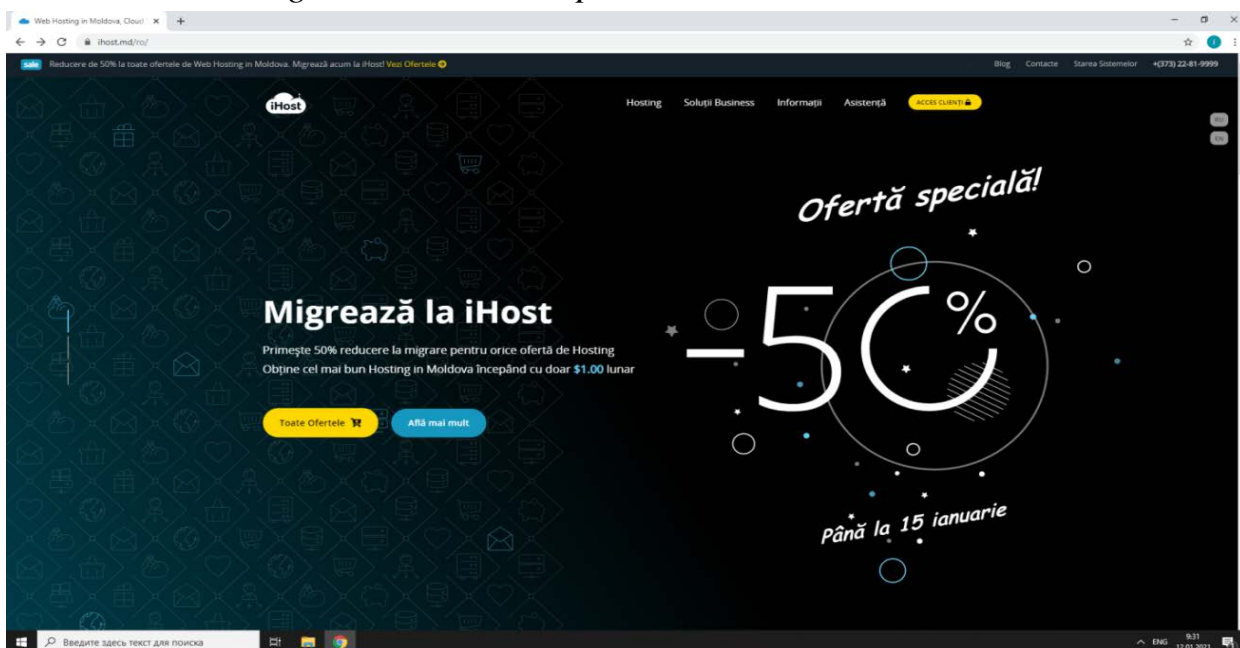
Web Hosting in Moldova, Cloud ×
ihost.md/ro/

sale Reducere de 50% la toate ofertele de Web Hosting in Moldova. Migrează acum la iHost! Vezi Ofertele

Blog Contacte Starea Sistemelor +(373) 22-81-9999

iHost

Hosting Soluții Business Informații Asistență ACCES CLIENȚI

RO
EN

Ofertă specială!

-50%

Până la 15 ianuarie

Migrează la iHost

Primește 50% reducere la migrare pentru orice ofertă de Hosting
Obține cel mai bun Hosting in Moldova începând cu doar $1.00 lunar

Toate Ofertele

Află mai mult

Введите здесь текст для поиска

ENG 9:31 12.01.2021